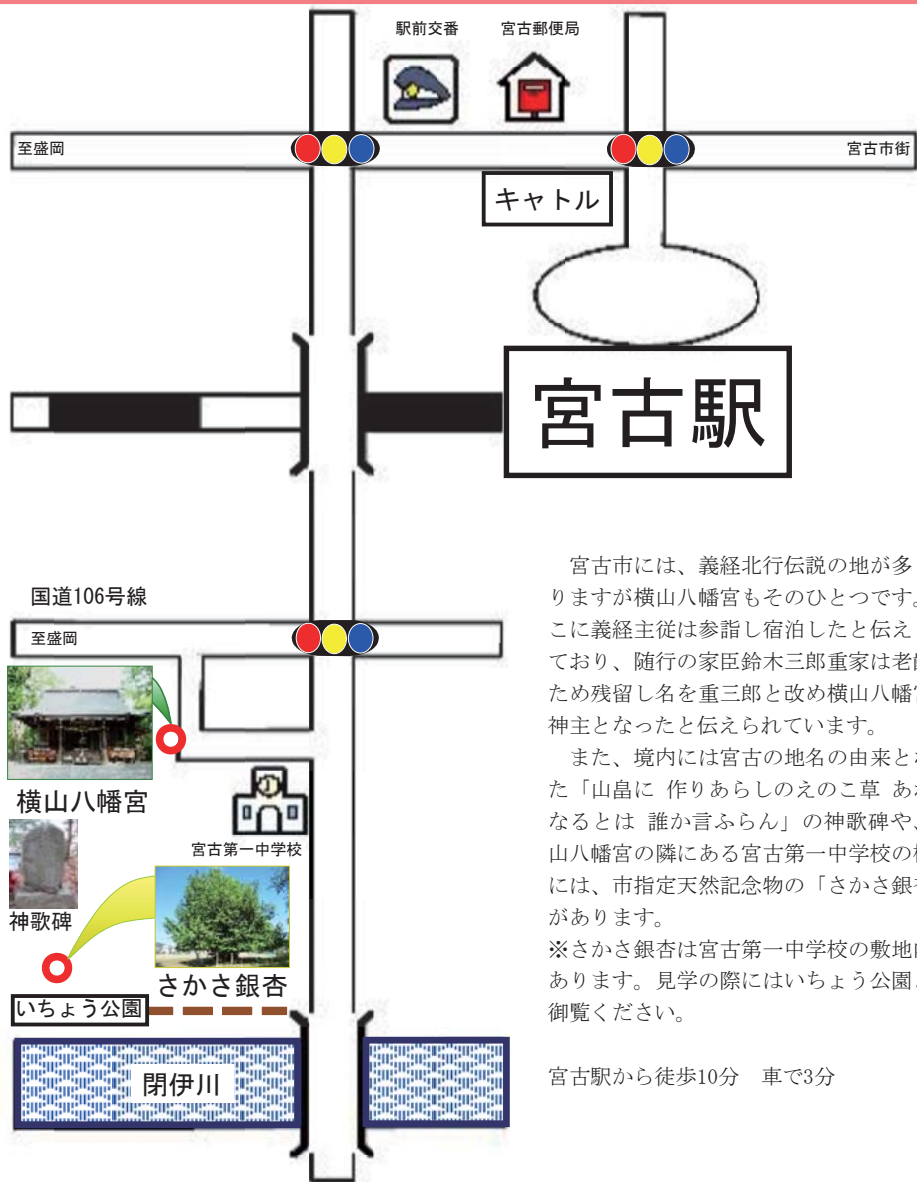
駅前交番　宮古郵便局

至盛岡

宮古市街

キャトル

宮古駅

国道106号線

至盛岡

横山八幡宮

神歌碑

宮古第一中学校

さかさ銀杏

いちょう公園

閉伊川

宮古市には、義経北行伝説の地が多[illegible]りますが横山八幡宮もそのひとつです。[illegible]こに義経主従は参詣し宿泊したと伝え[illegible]ており、随行の家臣鈴木三郎重家は老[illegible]ため残留し名を重三郎と改め横山八幡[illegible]神主となったと伝えられています。

また、境内には宮古の地名の由来と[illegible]た「山畠に 作りあらしのえのこ草 あ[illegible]なるとは 誰か言ふらん」の神歌碑や、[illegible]山八幡宮の隣にある宮古第一中学校の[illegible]には、市指定天然記念物の「さかさ銀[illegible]があります。

※さかさ銀杏は宮古第一中学校の敷地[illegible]あります。見学の際にはいちょう公園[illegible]御覧ください。

宮古駅から徒歩10分　車で3分